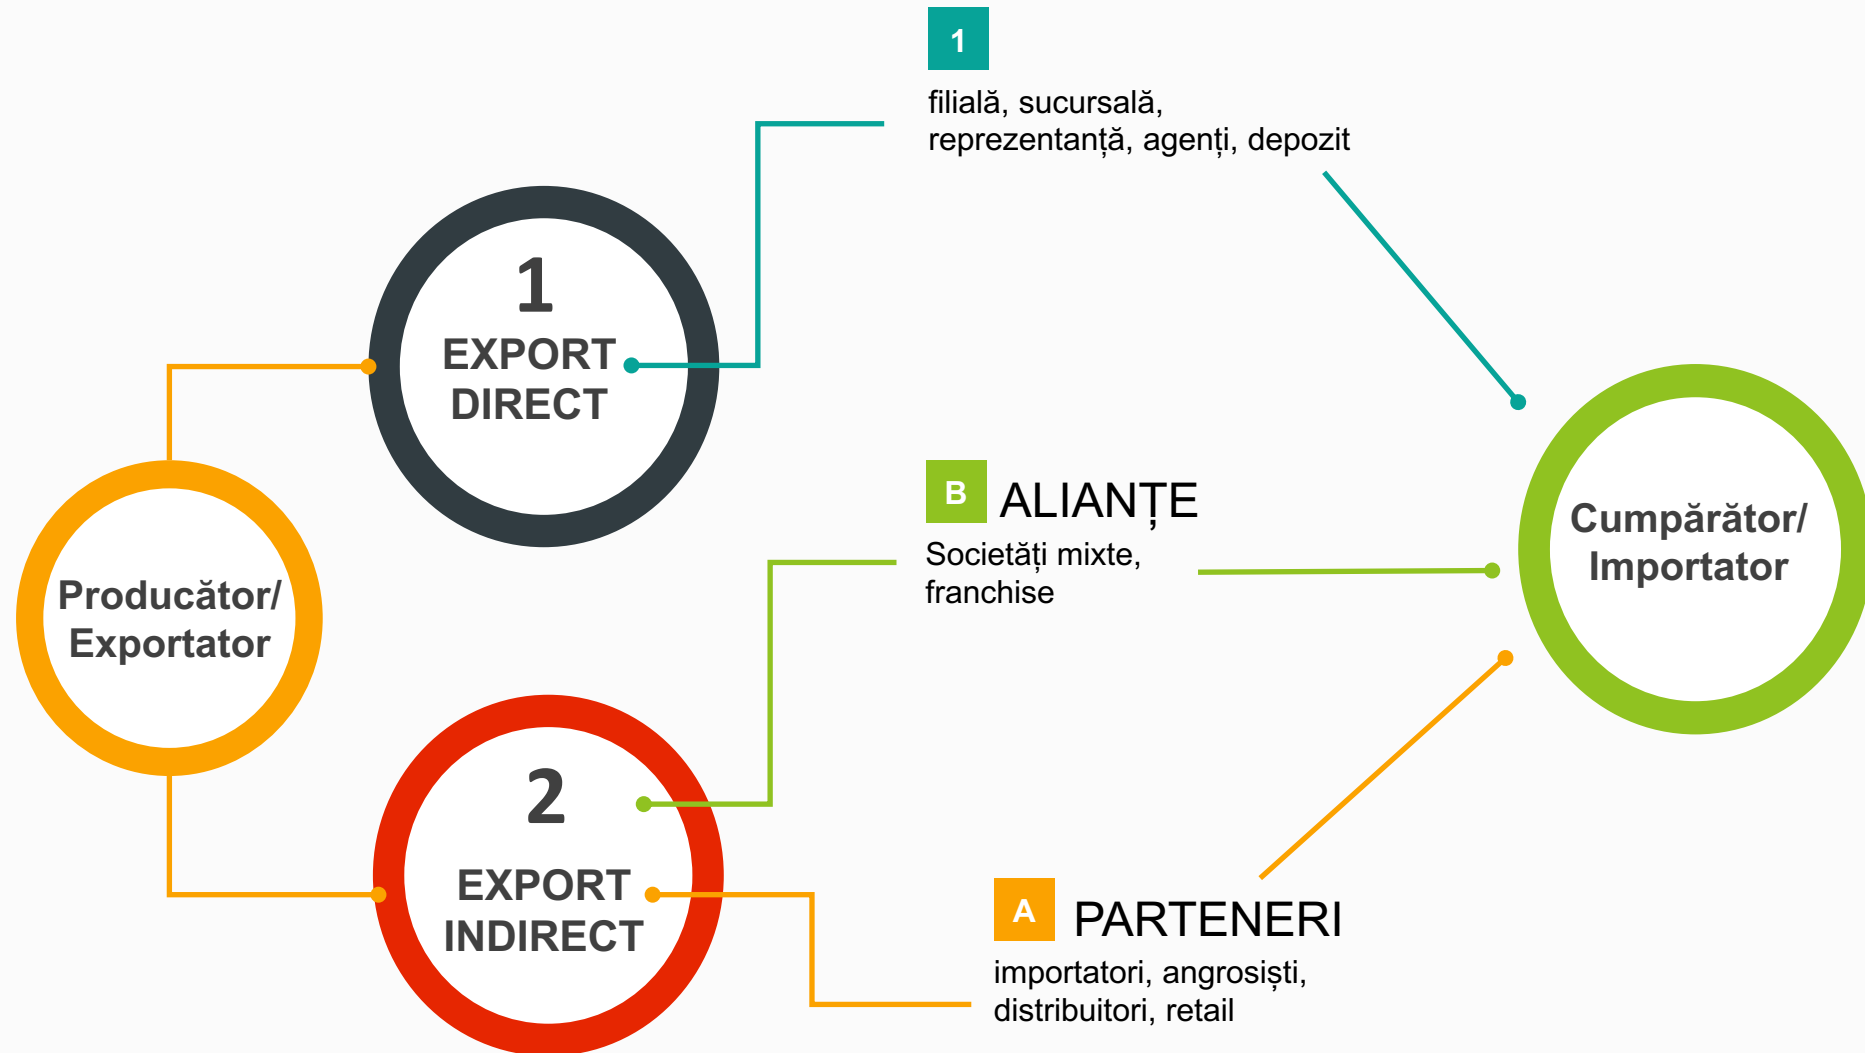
1
filială, sucursală, reprezentanță, agenți, depozit

1
EXPORT DIRECT

Producător/ Exportator

B ALIANȚE
Societăți mixte, franchise

Cumpărător/ Importator

2
EXPORT INDIRECT

A PARTENERI
importatori, angrosiști, distribuitori, retail